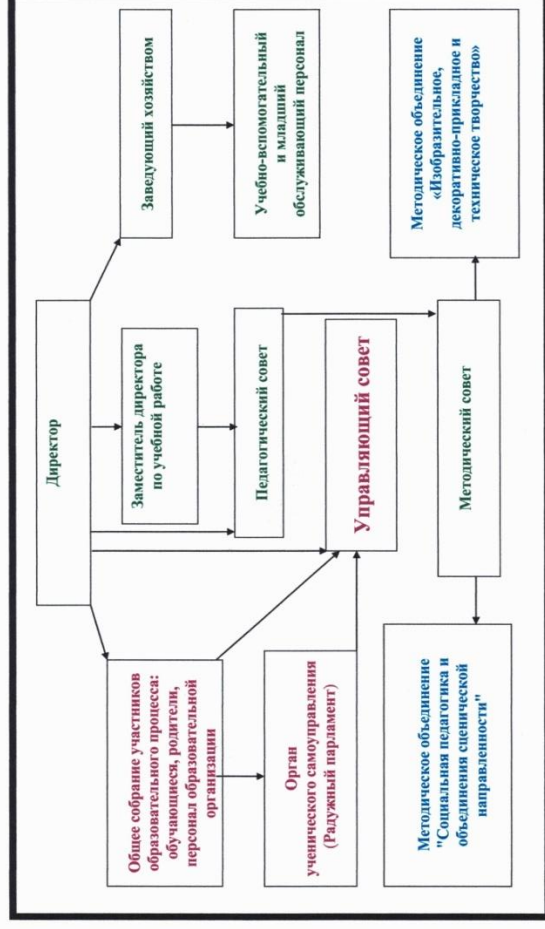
Директор

Заведующий хозяйством

Учебно-вспомогательный и младший обслуживающий персонал

Заместитель директора по учебной работе

Педагогический совет

Управляющий совет

Методический совет

Методическое объединение «Изобразительное, декоративно-прикладное и техническое творчество»

Общее собрание участников образовательного процесса: обучающиеся, родители, персонал образовательной организации

Орган ученического самоуправления (Радужный парламент)

Методическое объединение "Социальная педагогика и объединения сценической направленности"